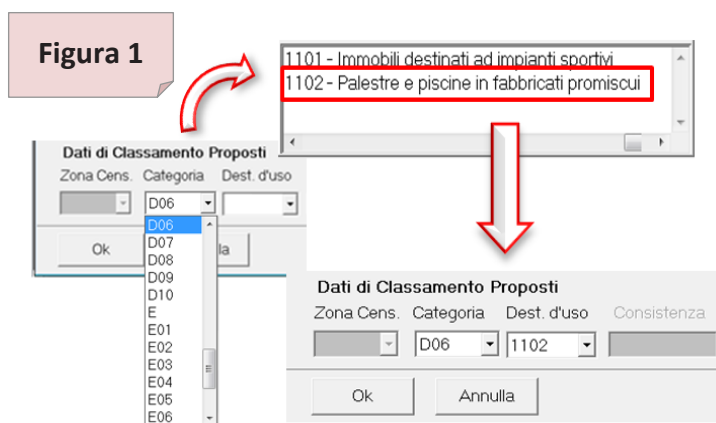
Figura 1

1101 - Immobili destinati ad impianti sportivi
1102 - Palestre e piscine in fabbricati promiscui

Dati di Classamento Proposti
Zona Cens. Categoria Dest. d'uso
D06
D06
D07
D08
D09
D10
E
E01
E02
E03
E04
E05
E06
Ok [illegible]la

Dati di Classamento Proposti
Zona Cens. Categoria Dest. d'uso Consistenza
D06 1102
Ok Annulla